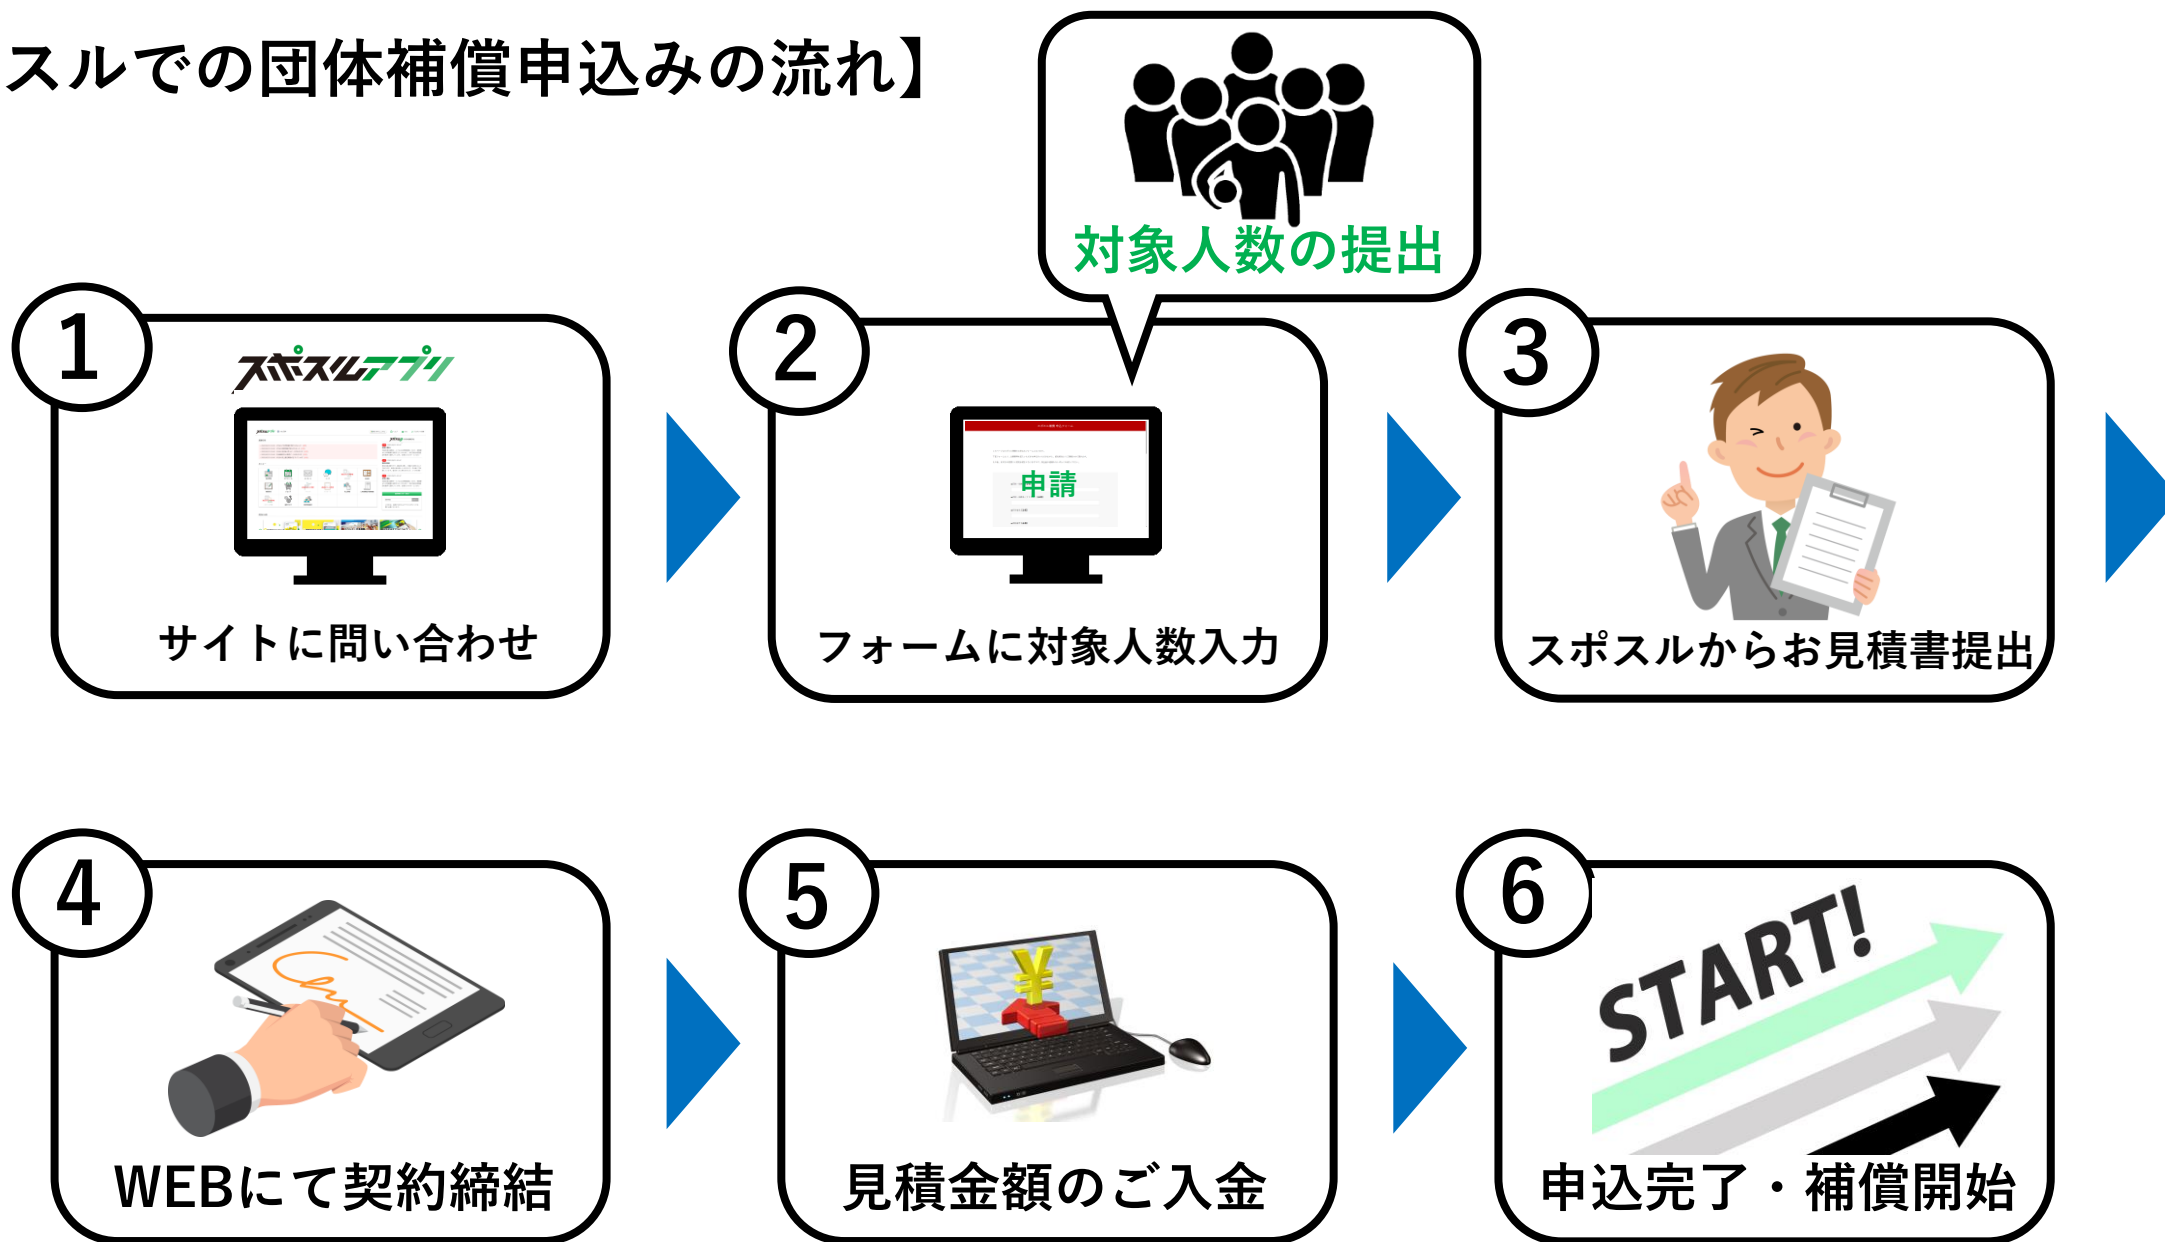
スルでの団体補償申込みの流れ】

対象人数の提出

1
スポスルアプリ
サイトに問い合わせ

2
申請
フォームに対象人数入力

3
スポスルからお見積書提出

4
WEBにて契約締結

5
見積金額のご入金

6
START!
申込完了・補償開始